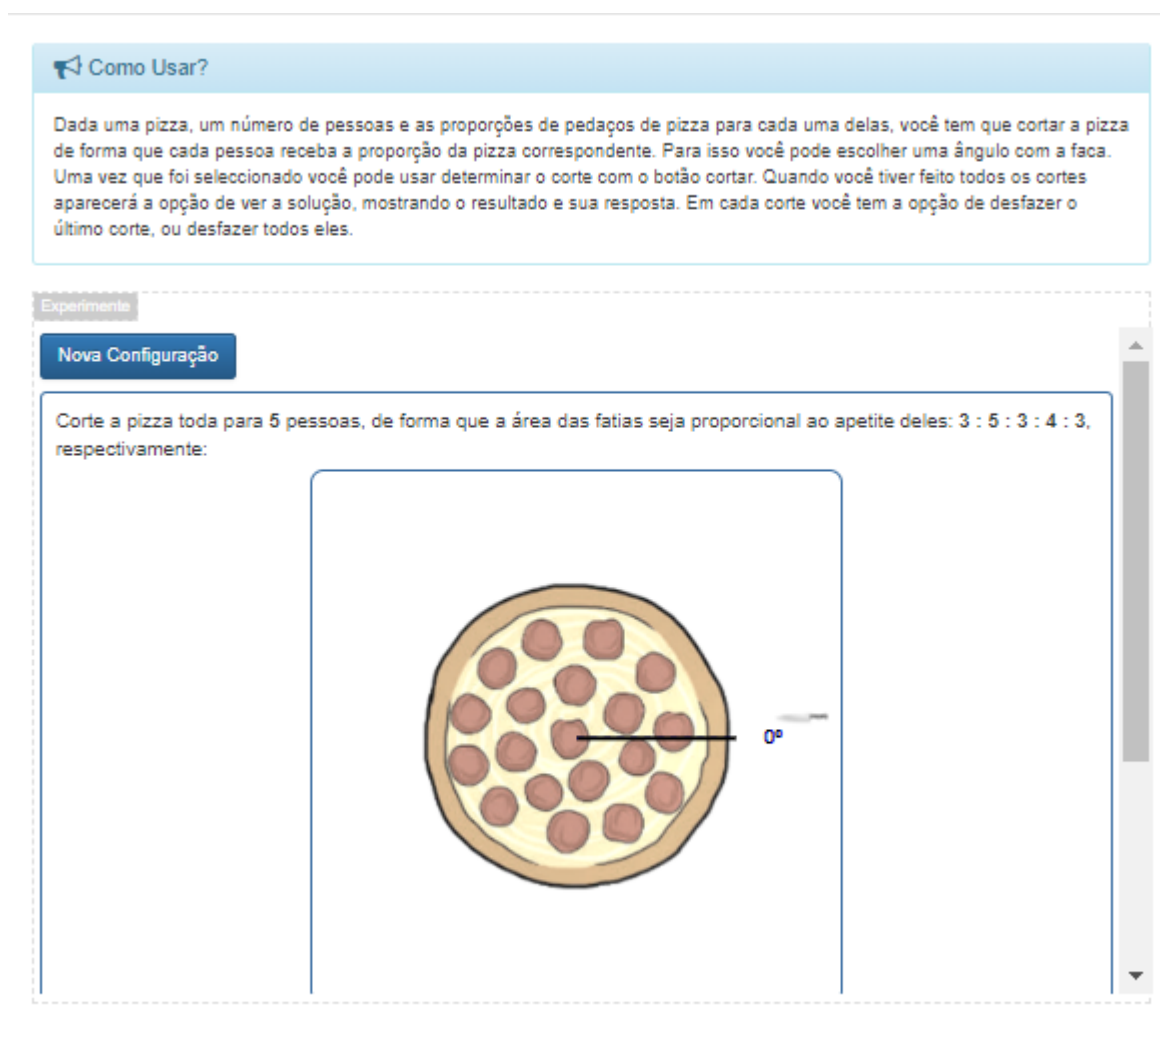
Como Usar?

Dada uma pizza, um número de pessoas e as proporções de pedaços de pizza para cada uma delas, você tem que cortar a pizza de forma que cada pessoa receba a proporção da pizza correspondente. Para isso você pode escolher uma ângulo com a faca. Uma vez que foi seleccionado você pode usar determinar o corte com o botão cortar. Quando você tiver feito todos os cortes aparecerá a opção de ver a solução, mostrando o resultado e sua resposta. Em cada corte você tem a opção de desfazer o último corte, ou desfazer todos eles.

Experimente

Nova Configuração

Corte a pizza toda para 5 pessoas, de forma que a área das fatias seja proporcional ao apetite deles: 3 : 5 : 3 : 4 : 3, respectivamente:

0º